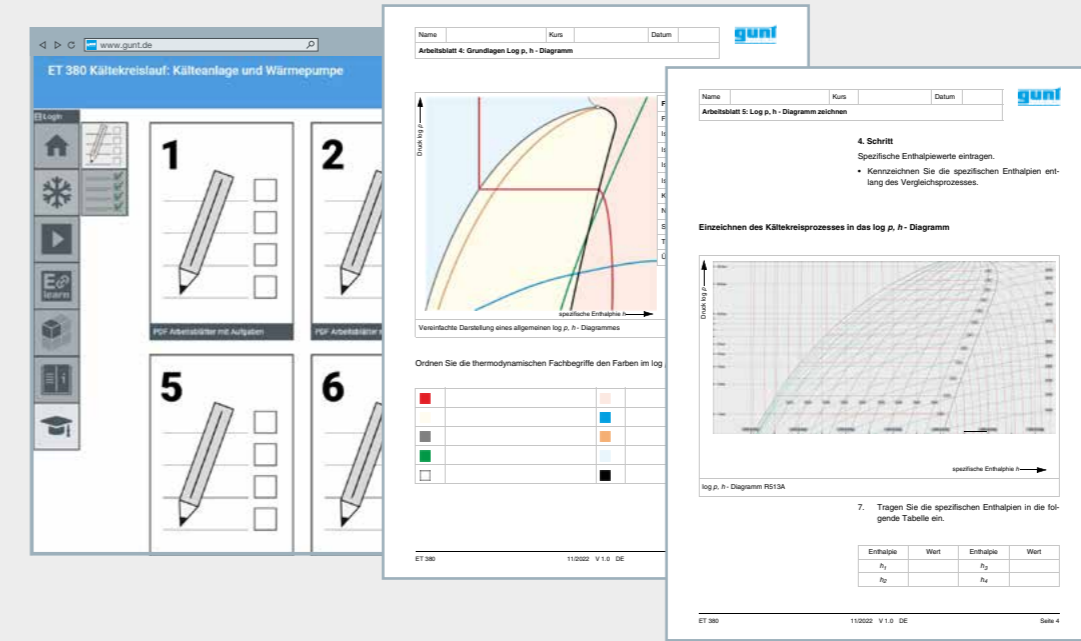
www.gunt.de

ET 380 Kältekreislauf: Kälteanlage und Wärmepumpe

Login

E learn

1

2

PDF Arbeitsblätter mit Aufgaben

PDF Arbeitsblätter m

5

6

| Name | | Kurs | | Datum | |
|---|---|---|---|---|---|

gunt

Arbeitsblatt 4: Grundlagen Log p, h - Diagramm

Druck log p

spezifische Enthalpie h

Vereinfachte Darstellung eines allgemeinen log p, h - Diagrammes

Ordnen Sie die thermodynamischen Fachbegriffe den Farben im log

ET 380 11/2022 V 1.0 DE

| Name | | Kurs | | Datum | |
|---|---|---|---|---|---|

gunt

Arbeitsblatt 5: Log p, h - Diagramm zeichnen

4. Schritt

Spezifische Enthalpiewerte eintragen.

• Kennzeichnen Sie die spezifischen Enthalpien entlang des Vergleichsprozesses.

Einzeichnen des Kältekreisprozesses in das log p, h - Diagramm

Druck log p

spezifische Enthalpie h

log p, h - Diagramm R513A

7. Tragen Sie die spezifischen Enthalpien in die folgende Tabelle ein.

| Enthalpie | Wert | Enthalpie | Wert |
|---|---|---|---|
| $h_1$ | | $h_3$ | |
| $h_2$ | | $h_4$ | |

ET 380 11/2022 V 1.0 DE Seite 4